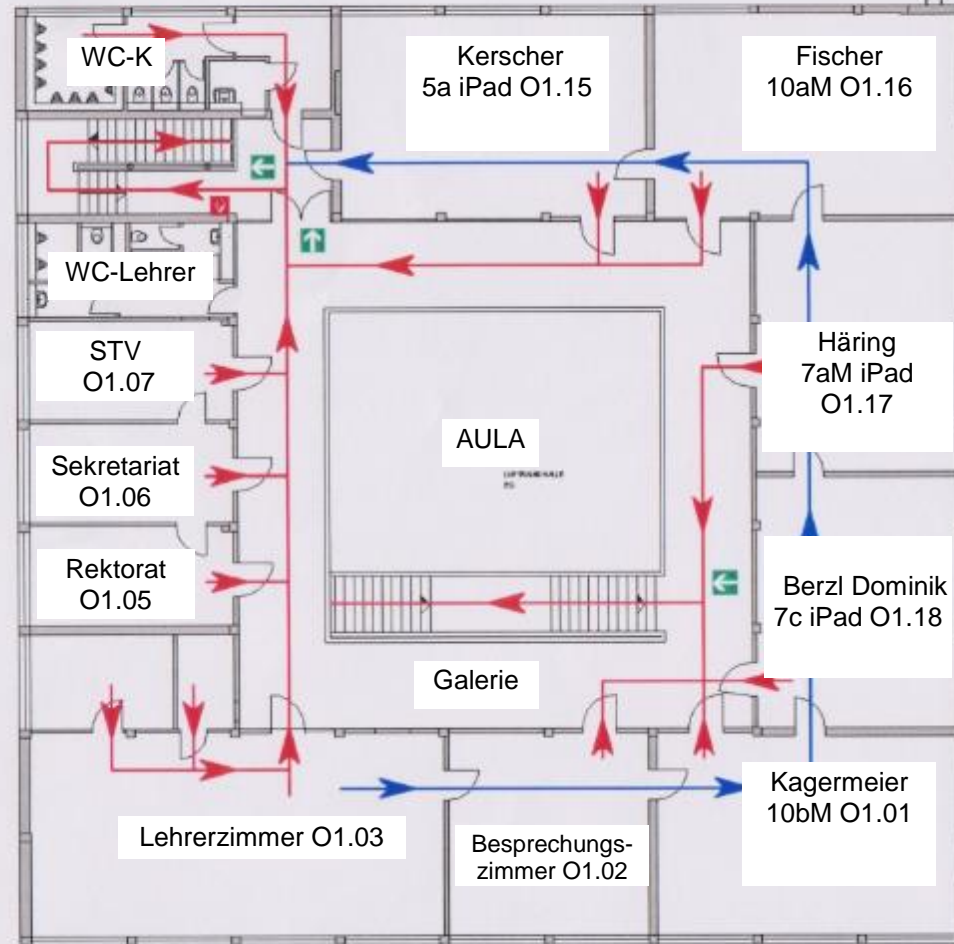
WC-K

Kerscher
5a iPad O1.15

Fischer
10aM O1.16

WC-Lehrer

STV
O1.07

Häring
7aM iPad
O1.17

AULA

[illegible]

Sekretariat
O1.06

Rektorat
O1.05

Berzl Dominik
7c iPad O1.18

Galerie

Kagermeier
10bM O1.01

Lehrerzimmer O1.03

Besprechungszimmer O1.02